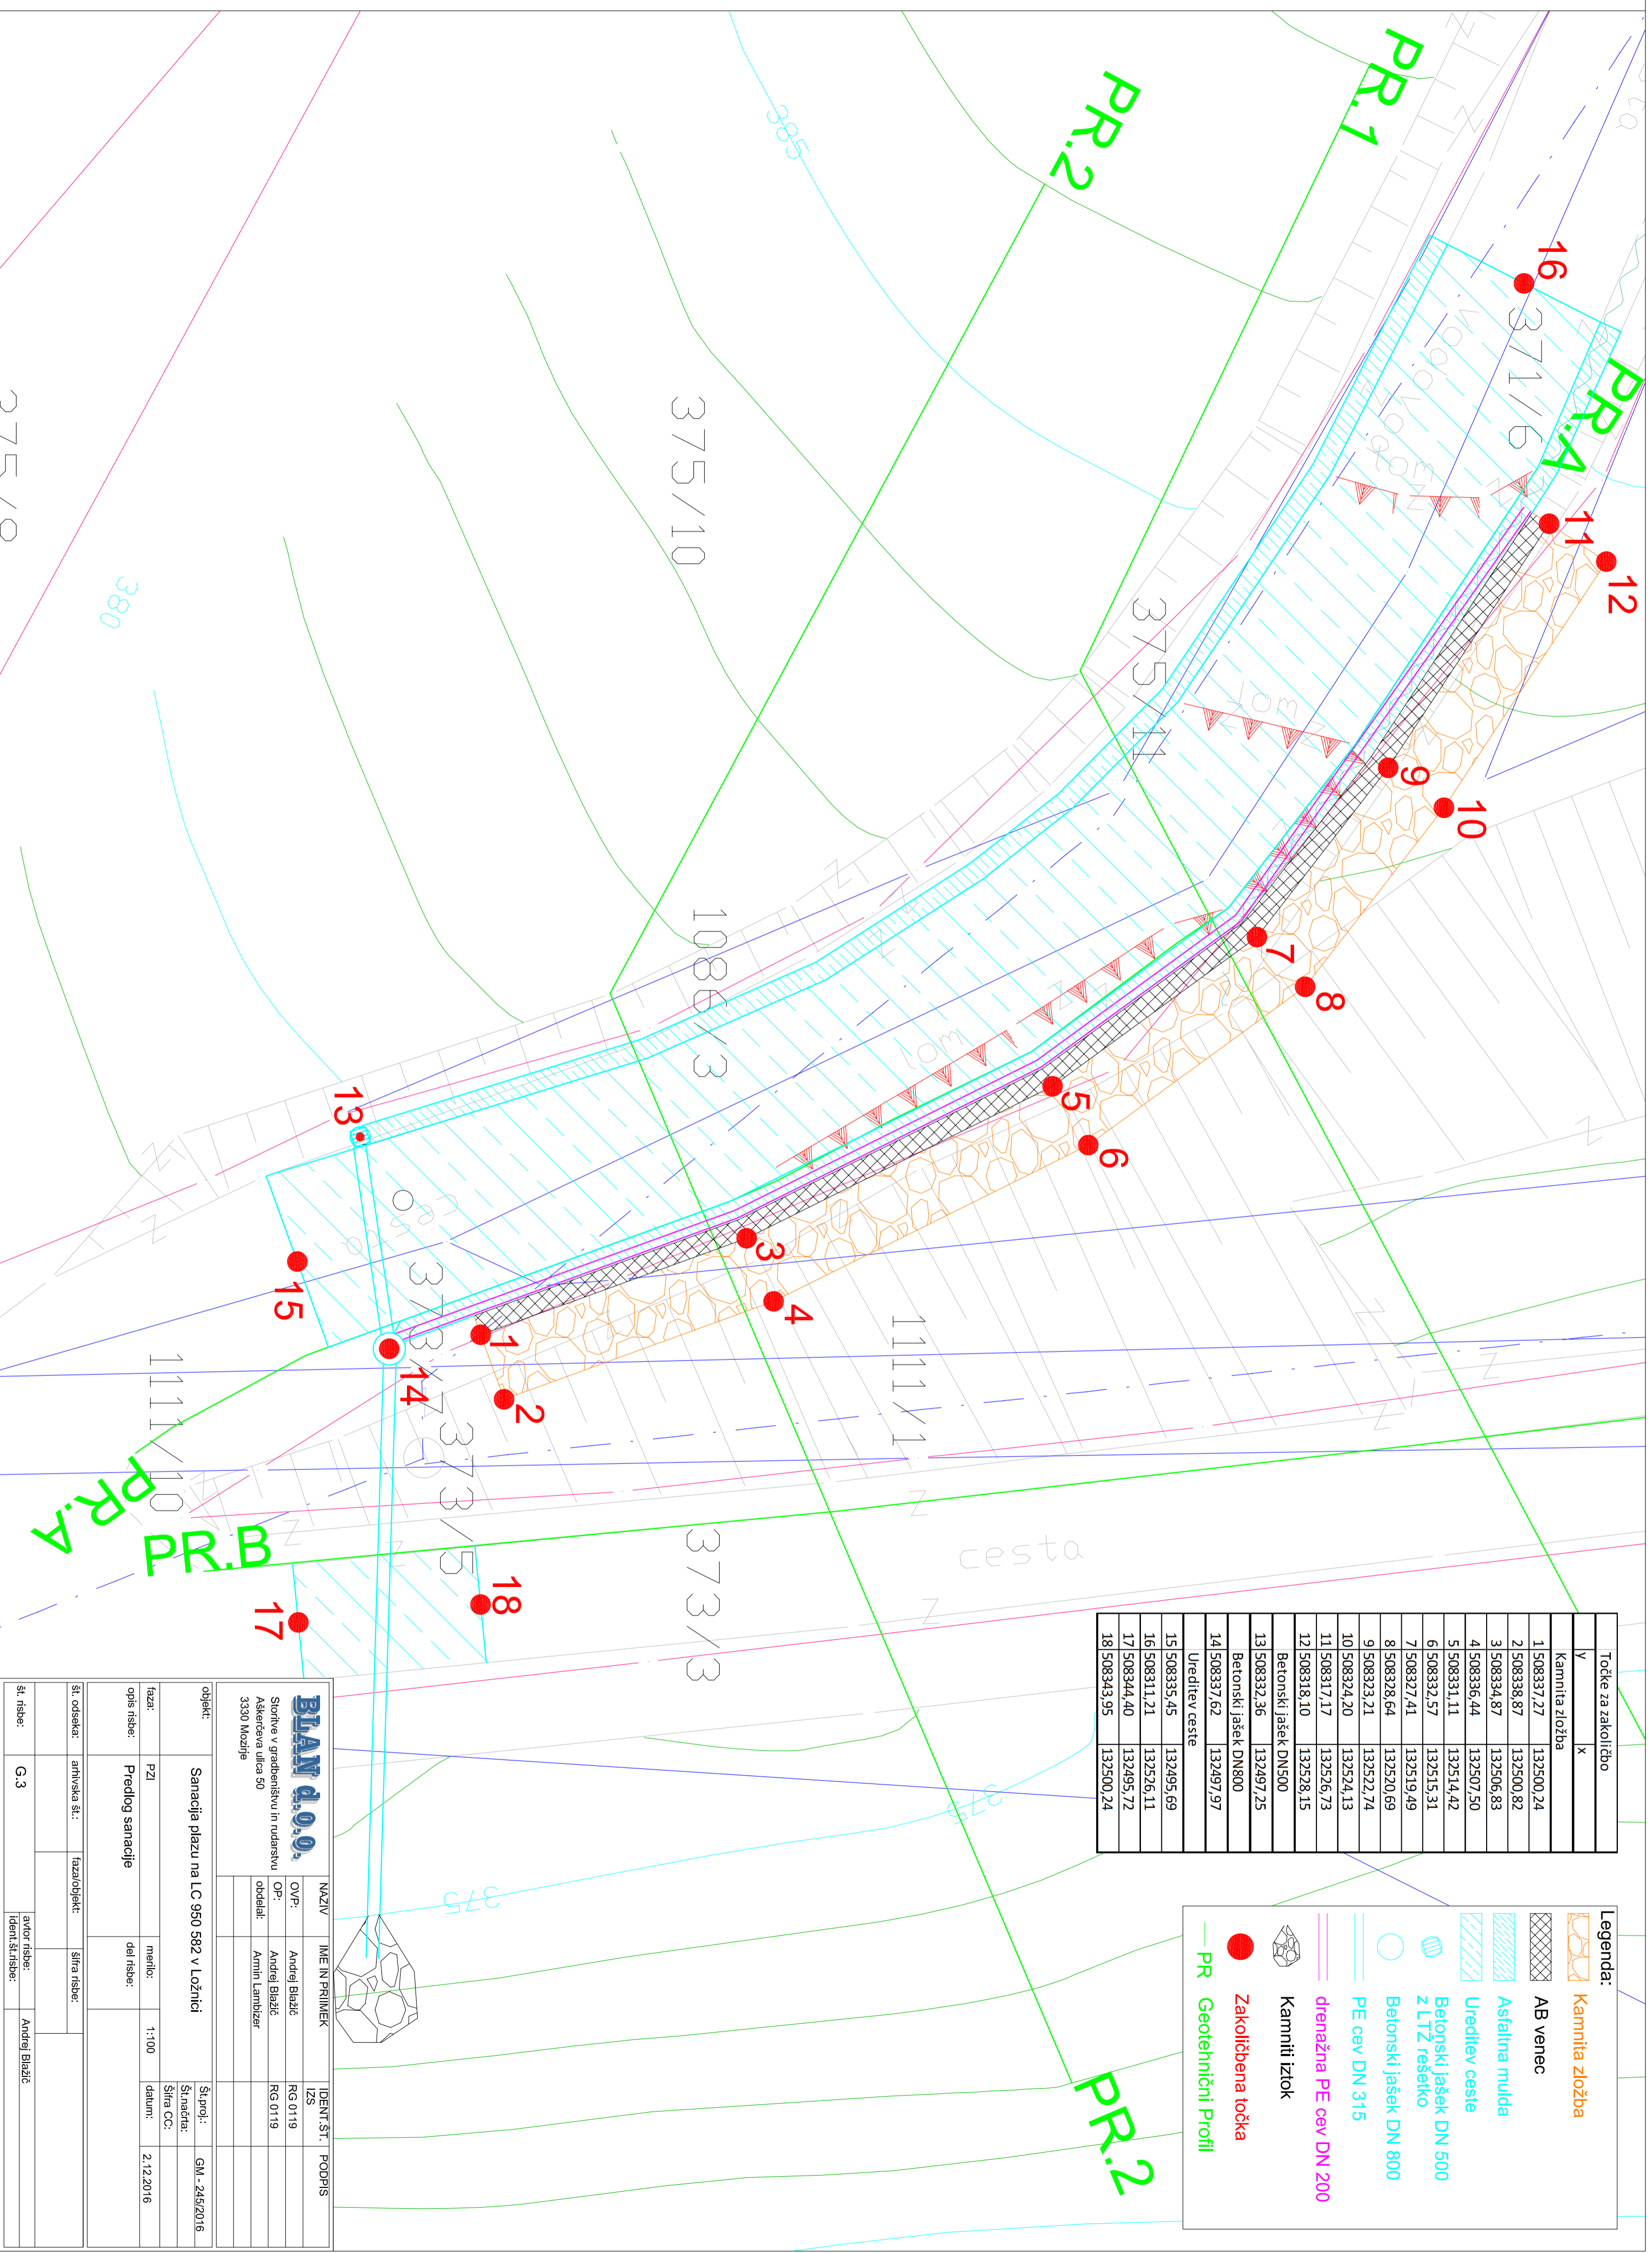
PR.1
PR.2
PR.A
PR.B
PR.A
PR.2
385
380
375
375
371/6
375/10
375/11
1086/3
373/8
373/5
373/3
1111/1
1111/10
375/8
cesta

1 2 3 4 5 6 7 8 9 10 11 12 13 14 15 16 17 18

Točke za zakoličbo

| | y | x |
|---|---|---|
| | Kamnita zložba | |
| 1 | 508337,27 | 132500,24 |
| 2 | 508338,87 | 132500,82 |
| 3 | 508334,87 | 132506,83 |
| 4 | 508336,44 | 132507,50 |
| 5 | 508331,11 | 132514,42 |
| 6 | 508332,57 | 132515,31 |
| 7 | 508327,41 | 132519,49 |
| 8 | 508328,64 | 132520,69 |
| 9 | 508323,21 | 132522,74 |
| 10 | 508324,20 | 132524,13 |
| 11 | 508317,17 | 132526,73 |
| 12 | 508318,10 | 132528,15 |
| | Betonski jašek DN500 | |
| 13 | 508332,36 | 132497,25 |
| | Betonski jašek DN800 | |
| 14 | 508337,62 | 132497,97 |
| | Ureditev ceste | |
| 15 | 508335,45 | 132495,69 |
| 16 | 508311,21 | 132526,11 |
| 17 | 508344,40 | 132495,72 |
| 18 | 508343,95 | 132500,24 |

Legenda:
Kamnita zložba
AB venec
Asfaltna mulda
Ureditev ceste
Betonski jašek DN 500 z LTŽ rešetko
Betonski jašek DN 800
PE cev DN 315
drenažna PE cev DN 200
Kamniti iztok
Zakoličbena točka
PR Geotehnični Profil

BLAN d.o.o.
Storitve v gradbeništvu in rudarstvu
Aškerčeva ulica 50
3330 Mozirje

| NAZIV | IME IN PRIIMEK | IDENT.ŠT. IZS | PODPIS |
|---|---|---|---|
| OVP: | Andrej Blažič | RG 0119 | |
| OP: | Andrej Blažič | RG 0119 | |
| obdelal: | Armin Lambizer | | |

objekt: Sanacija plazu na LC 950 582 v Ložnici
Št.proj.: GM - 245/2016
Št.načrta:
Šifra CC:
faza: PZI
datum: 2.12.2016
opis risbe: Predlog sanacije
merilo: 1:100
del risbe:
št. odseka: arhivska št.: faza/objekt: šifra risbe:
št. risbe: G.3
avtor risbe: Andrej Blažič
ident.št.risbe: